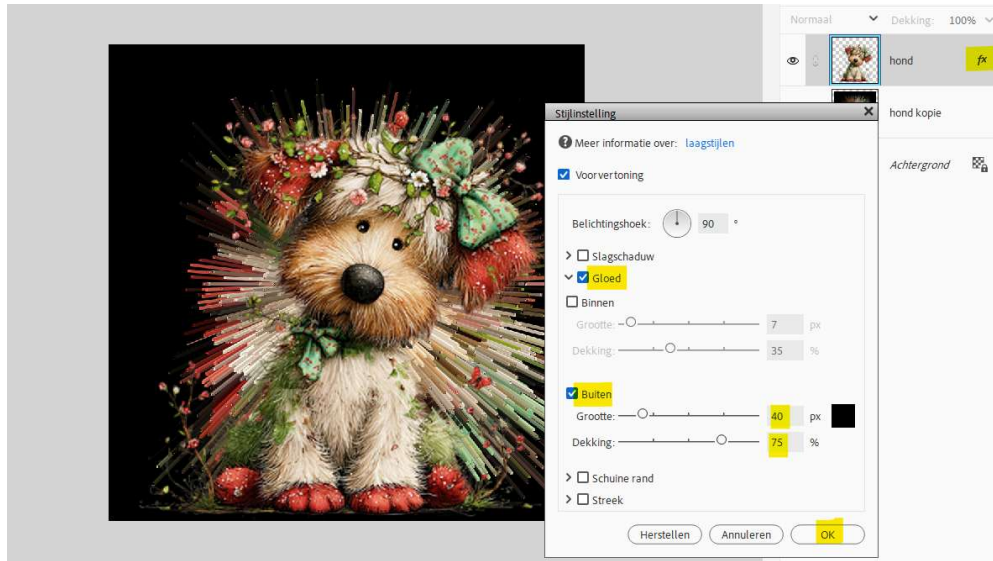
Normaal
Dekking: 100%

hond
fx
hond kopie
Achtergrond

Stijlinstelling
Meer informatie over: laagstijlen
Voorvertoning
Belichtingshoek: 90 °
Slagschaduw
Gloed
Binnen
Grootte: 7 px
Dekking: 35 %
Buiten
Grootte: 40 px
Dekking: 75 %
Schuine rand
Streek
Herstellen
Annuleren
OK